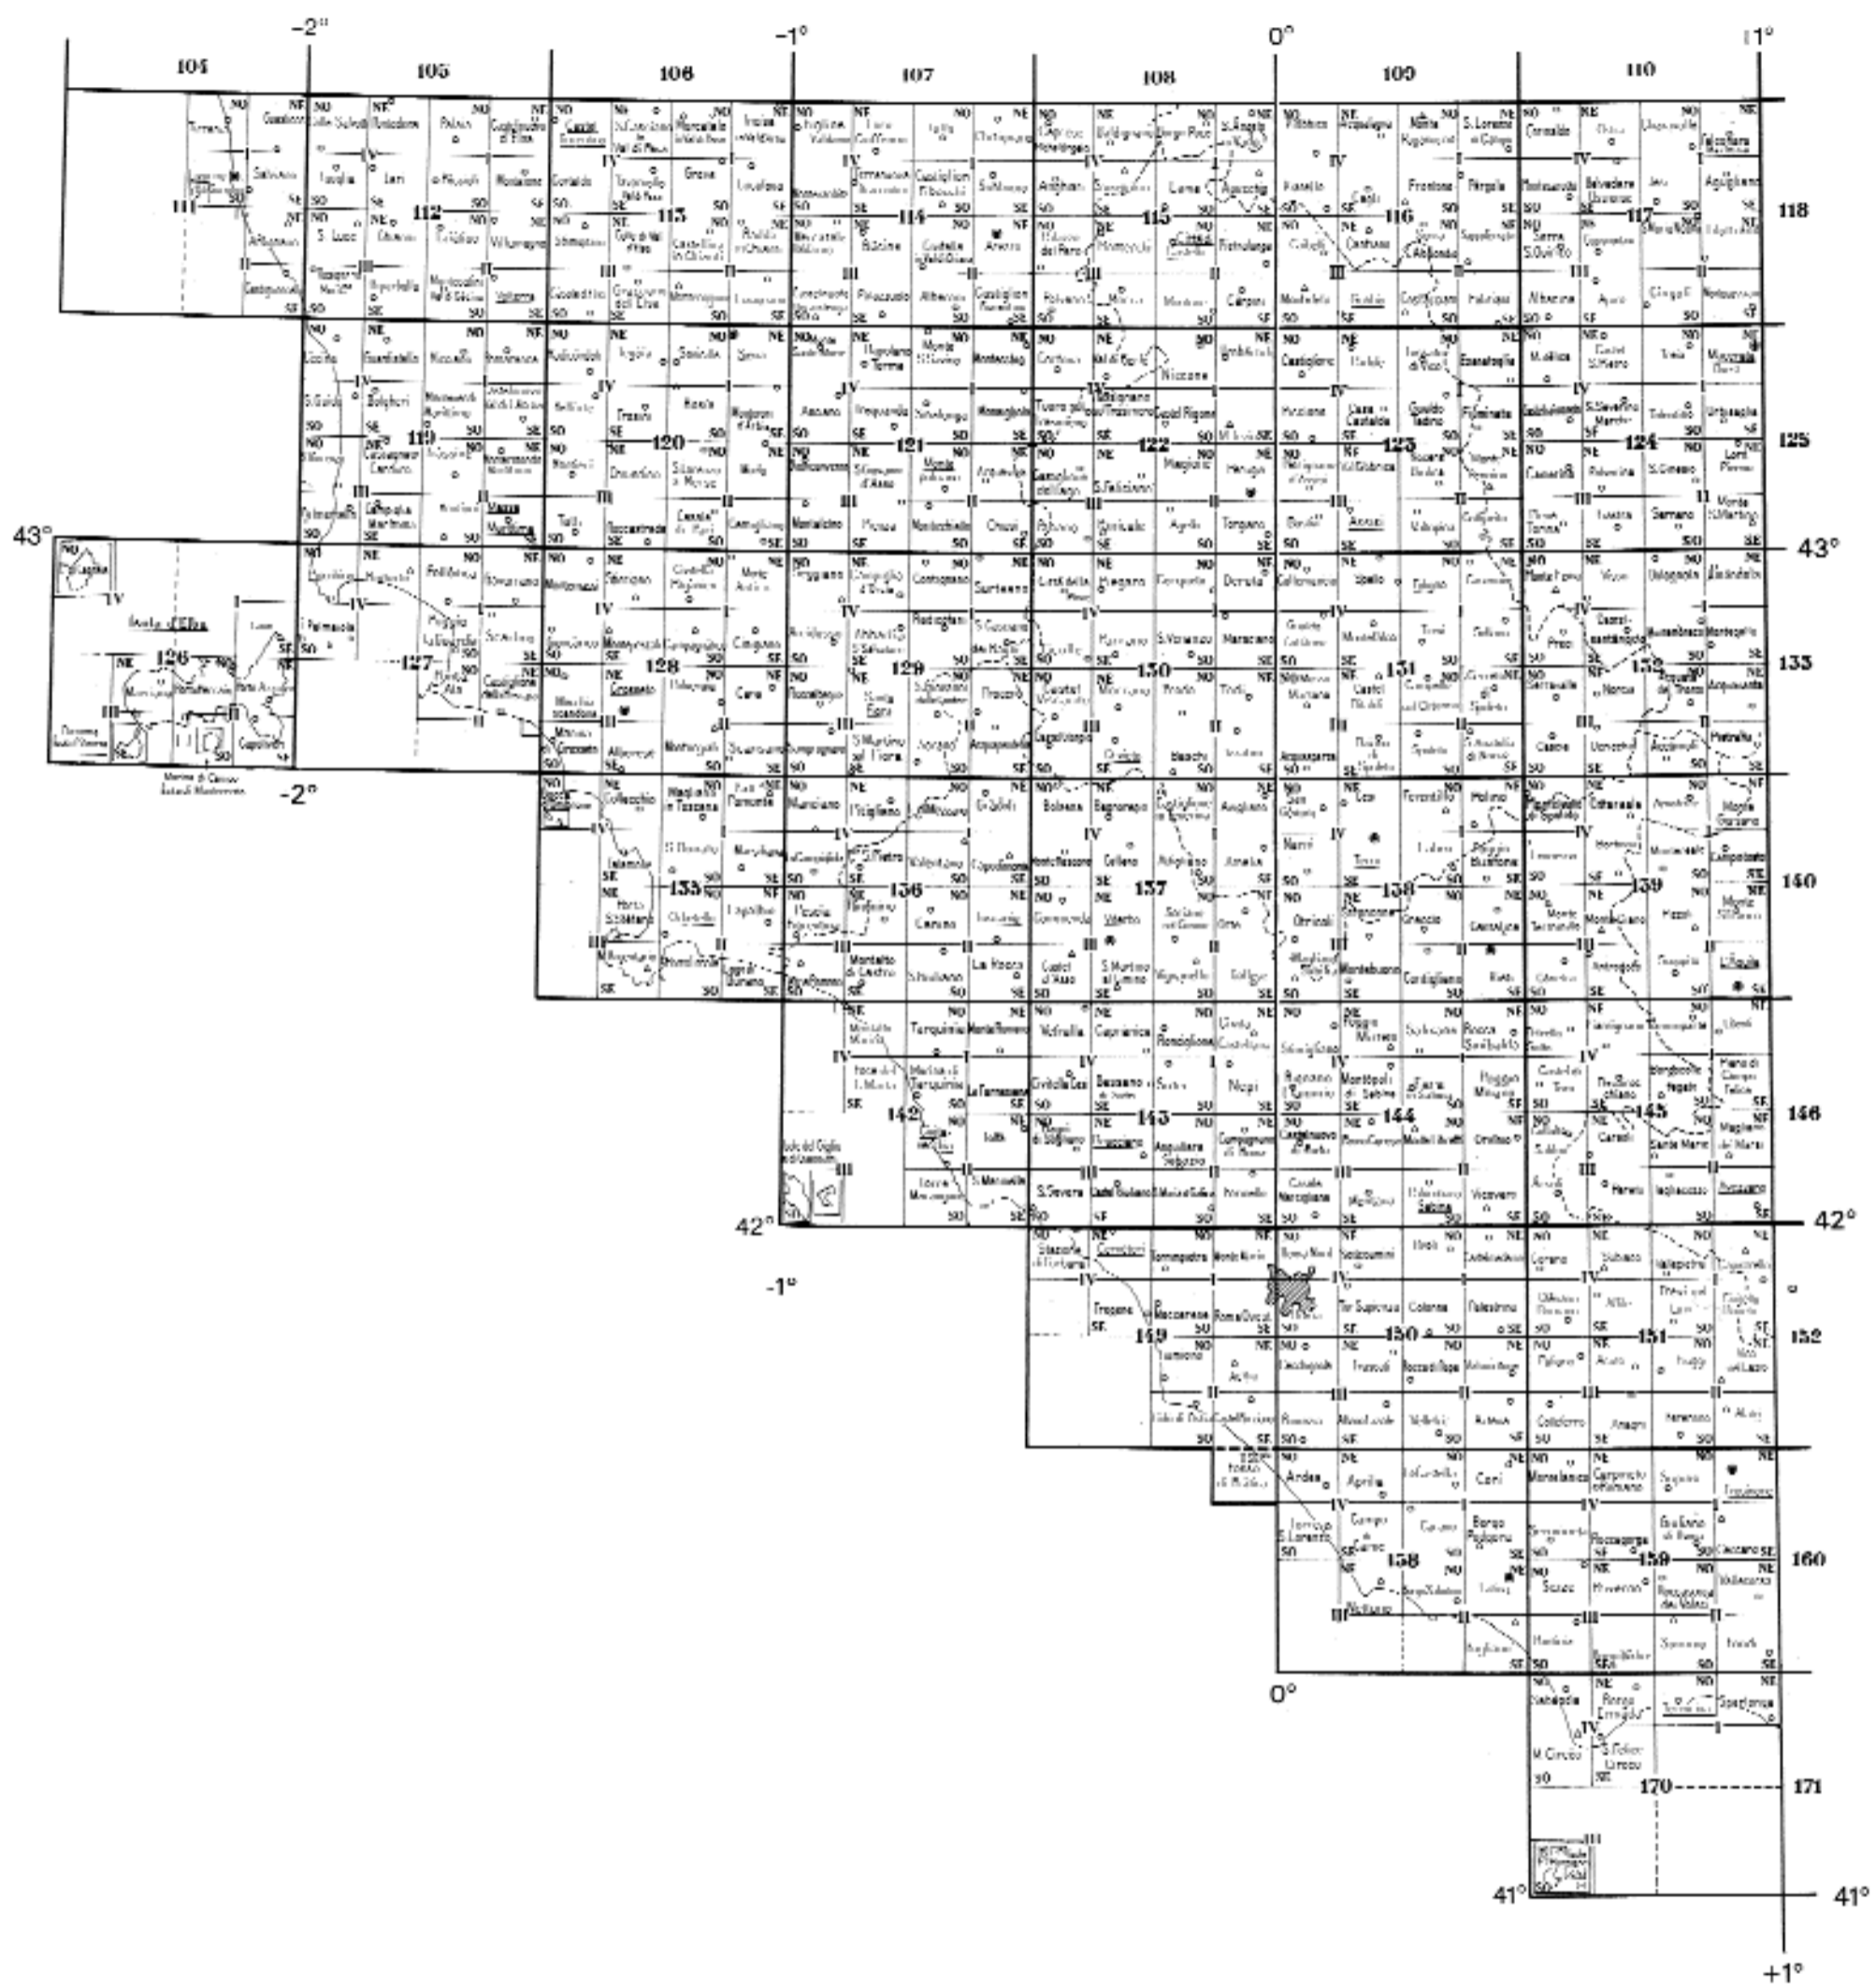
-2°
-1°
0°
+1°
104
105
106
107
108
109
110
111
112
113
114
115
116
117
118
119
120
121
122
123
124
125
126
127
128
129
130
131
132
133
135
136
137
138
139
140
142
143
144
145
146
149
150
151
152
158
159
160
170
171
43°
43°
42°
42°
41°
41°
-2°
-1°
0°
+1°
Isola d'Elba
Arezzo
Siena
Grosseto
Perugia
Orvieto
Viterbo
Terni
Rieti
Roma
Spoleto
Foligno
Assisi
Gubbio
Cortona
Chiusi
Bolsena
Montefiascone
Tarquinia
Civitavecchia
Bracciano
Tivoli
Frosinone
Anzio
Aprilia
Latina
Terracina
Massa Marittima
Volterra
Piombino
Follonica
Orbetello
Nepi
Norcia
L'Aquila
Velletri
Sezze
Priverno
Fondi
S. Felice Circeo
Poggibonsi
Montepulciano
Montalcino
Città di Castello
Fabriano
Camerino
Ascoli
Narni
Todi